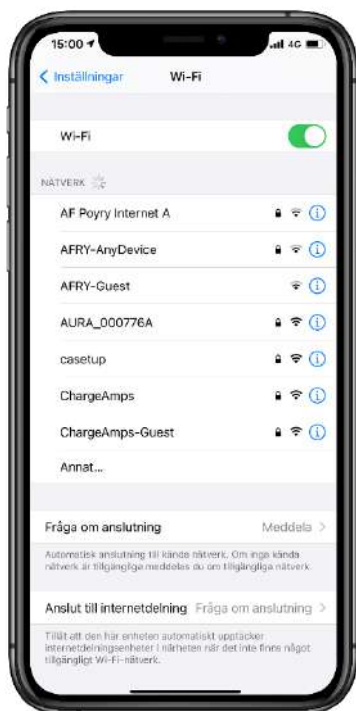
15:00
4G

< Inställningar Wi-Fi

Wi-Fi

NÄTVERK

AF Poyry Internet A

AFRY-AnyDevice

AFRY-Guest

AURA_000776A

casetup

ChargeAmps

ChargeAmps-Guest

Annat...

Fråga om anslutning Meddela >

Automatisk anslutning till kända nätverk. Om inga kända nätverk är tillgängliga meddelas du om tillgängliga nätverk.

Anslut till internetdelning Fråga om anslutning >

Tillåt att den här enheten automatiskt upptäcker internetdelningsenheter i närheten när det inte finns något tillgängligt Wi-Fi-nätverk.